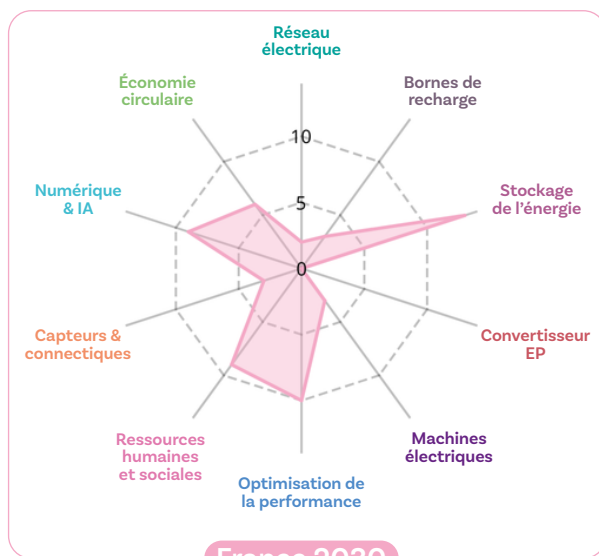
Réseau électrique

Bornes de recharge

Stockage de l'énergie

Convertisseur EP

Machines électriques

Optimisation de la performance

Ressources humaines et sociales

Capteurs & connectiques

Numérique & IA

Économie circulaire

10

5

0

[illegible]